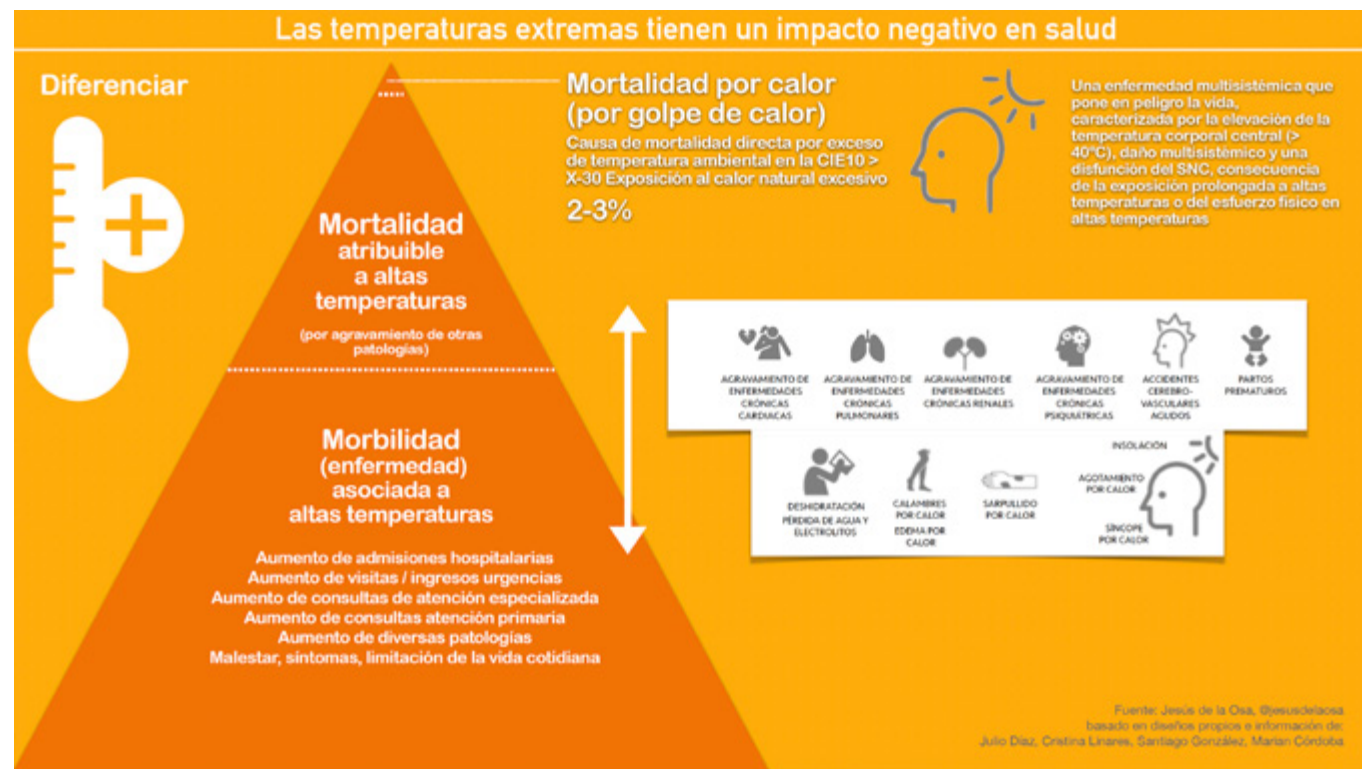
Las temperaturas extremas tienen un impacto negativo en salud

Diferenciar

Mortalidad por calor (por golpe de calor)

Causa de mortalidad directa por exceso de temperatura ambiental en la CIE10 > X-30 Exposición al calor natural excesivo

2-3%

Una enfermedad multisistémica que pone en peligro la vida, caracterizada por la elevación de la temperatura corporal central (> 40°C), daño multisistémico y una disfunción del SNC, consecuencia de la exposición prolongada a altas temperaturas o del esfuerzo físico en altas temperaturas

Mortalidad atribuible a altas temperaturas

(por agravamiento de otras patologías)

AGRAVAMIENTO DE ENFERMEDADES CRÓNICAS CARDIACAS

AGRAVAMIENTO DE ENFERMEDADES CRÓNICAS PULMONARES

AGRAVAMIENTO DE ENFERMEDADES CRÓNICAS RENALES

AGRAVAMIENTO DE ENFERMEDADES CRÓNICAS PSIQUIÁTRICAS

ACCIDENTES CEREBRO-VASCULARES AGUDOS

PARTOS PREMATUROS

Morbilidad (enfermedad) asociada a altas temperaturas

DESHIDRATACIÓN PÉRDIDA DE AGUA Y ELECTROLITOS

CALAMBRES POR CALOR

EDEMA POR CALOR

SARPULLIDO POR CALOR

INSOLACIÓN

AGOTAMIENTO POR CALOR

SÍNCOPE POR CALOR

Aumento de admisiones hospitalarias
Aumento de visitas / ingresos urgencias
Aumento de consultas de atención especializada
Aumento de consultas atención primaria
Aumento de diversas patologías
Malestar, síntomas, limitación de la vida cotidiana

Fuente: Jesús de la Osa, @jesusdelaosa basado en diseños propios e información de: Julio Díaz, Cristina Linares, Santiago González, Marian Córdoba